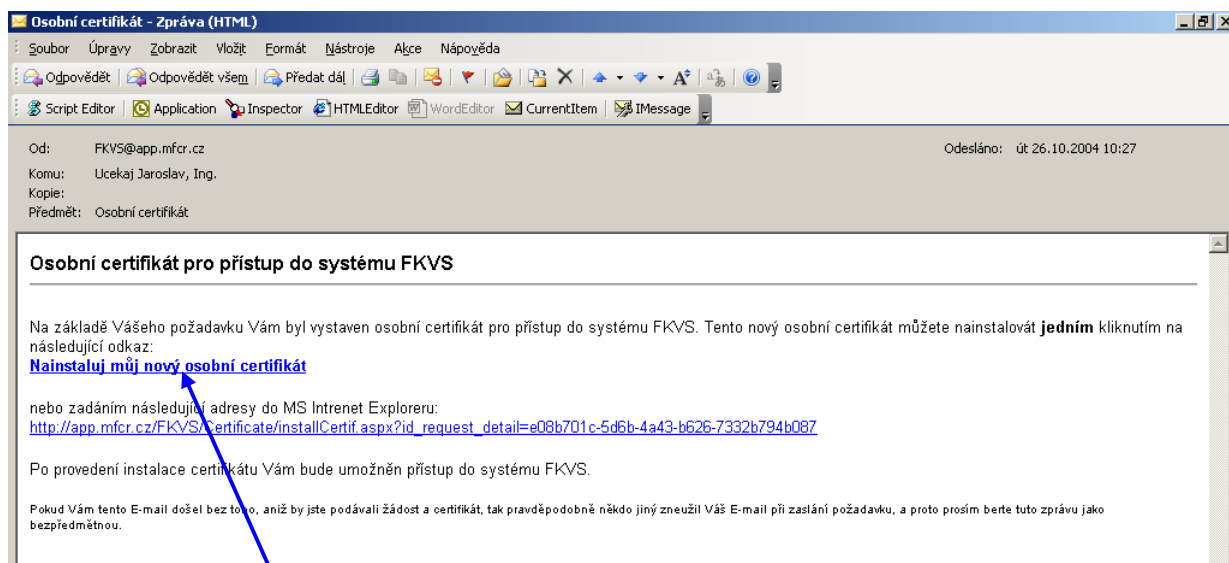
Osobní certifikát - Zpráva (HTML)

Soubor Úpravy Zobrazit Vložit Formát Nástroje Akce Nápověda

Odpovědět | Odpovědět všem | Předat dál

Script Editor | Application | Inspector | HTMLEditor | WordEditor | CurrentItem | IMessage

Od: FKVS@app.mfcr.cz
Komu: Ucekaj Jaroslav, Ing.
Kopie:
Předmět: Osobní certifikát

Odesláno: út 26.10.2004 10:27

Osobní certifikát pro přístup do systému FKVS

Na základě Vašeho požadavku Vám byl vystaven osobní certifikát pro přístup do systému FKVS. Tento nový osobní certifikát můžete nainstalovat **jedním** kliknutím na následující odkaz:
Nainstaluj můj nový osobní certifikát

nebo zadáním následující adresy do MS Intrenet Exploreru:
http://app.mfcr.cz/FKVS/Certificate/installCertif.aspx?id_request_detail=e08b701c-5d6b-4a43-b626-7332b794b087

Po provedení instalace certifikátu Vám bude umožněn přístup do systému FKVS.

Pokud Vám tento E-mail došel bez toho, aniž by jste podávali žádost a certifikát, tak pravděpodobně někdo jiný zneužil Váš E-mail při zaslání požadavku, a proto prosím berte tuto zprávu jako bezpředmětnou.